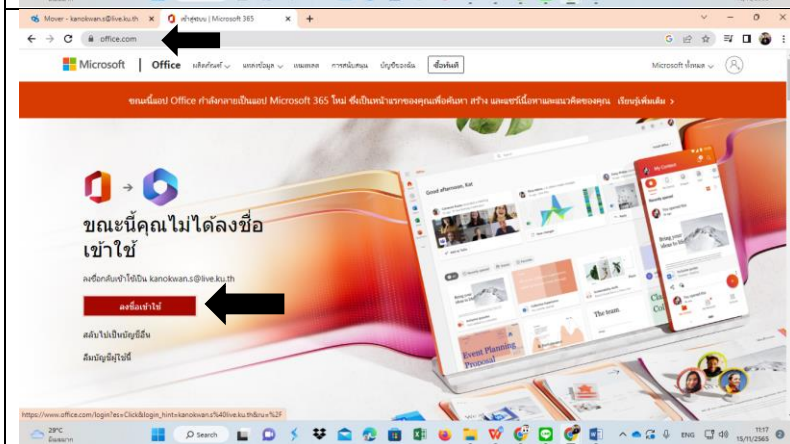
Mover - kanokwan.s@live.ku.th ×
ลงชื่อเข้าใช้ | Microsoft 365 ×
office.com
Microsoft | Office ผลิตภัณฑ์ แหล่งข้อมูล เทมเพลต การสนับสนุน บัญชีของฉัน ซื้อทันที
Microsoft ทั้งหมด
ขณะนี้แอป Office กำลังกลายเป็นแอป Microsoft 365 ใหม่ ซึ่งเป็นหน้าแรกของคุณเพื่อค้นหา สร้าง และแชร์เนื้อหาและแนวคิดของคุณ เรียนรู้เพิ่มเติม >

ขณะนี้คุณไม่ได้ลงชื่อเข้าใช้

ลงชื่อกลับเข้าใช้เป็น kanokwan.s@live.ku.th

ลงชื่อเข้าใช้

สลับไปเป็นบัญชีอื่น

ลืมบัญชีผู้ใช้

Good afternoon, Kat
My Content
Bring your ideas to life
The team
Event Planning Proposal

https://www.office.com/login?es=Click&login_hint=kanokwan.s%40live.ku.th&ru=%2F
29°C
Search
ENG
11:17
15/11/2565